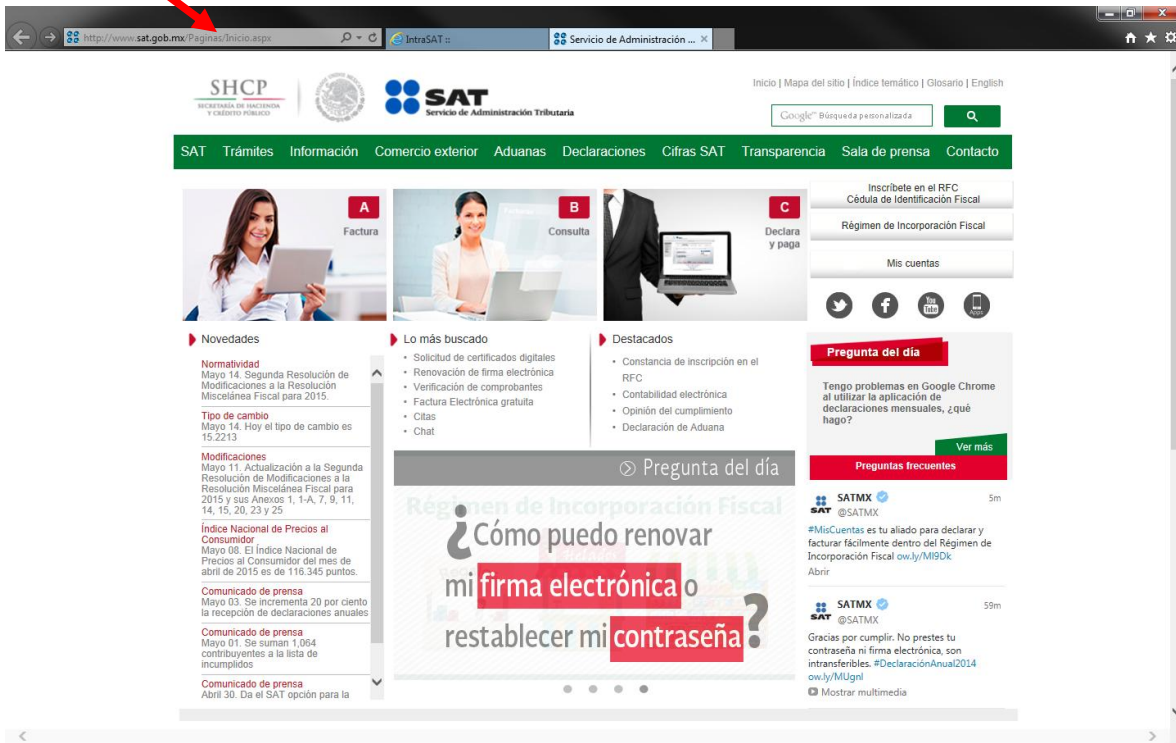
http://www.sat.gob.mx/Paginas/Inicio.aspx
IntraSAT ::
Servicio de Administración ...

SHCP
SECRETARÍA DE HACIENDA Y CRÉDITO PÚBLICO
SAT
Servicio de Administración Tributaria

Inicio | Mapa del sitio | Índice temático | Glosario | English
Google™ Búsqueda personalizada

SAT Trámites Información Comercio exterior Aduanas Declaraciones Cifras SAT Transparencia Sala de prensa Contacto

A
Factura
B
Consulta
C
Declara y paga

Inscríbete en el RFC
Cédula de Identificación Fiscal
Régimen de Incorporación Fiscal
Mis cuentas

Novedades
Normatividad
Mayo 14. Segunda Resolución de Modificaciones a la Resolución Miscelánea Fiscal para 2015.
Tipo de cambio
Mayo 14. Hoy el tipo de cambio es 15.2213
Modificaciones
Mayo 11. Actualización a la Segunda Resolución de Modificaciones a la Resolución Miscelánea Fiscal para 2015 y sus Anexos 1, 1-A, 7, 9, 11, 14, 15, 20, 23 y 25
Índice Nacional de Precios al Consumidor
Mayo 08. El Índice Nacional de Precios al Consumidor del mes de abril de 2015 es de 116.345 puntos.
Comunicado de prensa
Mayo 03. Se incrementa 20 por ciento la recepción de declaraciones anuales
Comunicado de prensa
Mayo 01. Se suman 1,064 contribuyentes a la lista de incumplidos
Comunicado de prensa
Abril 30. Da el SAT opción para la

Lo más buscado
Solicitud de certificados digitales
Renovación de firma electrónica
Verificación de comprobantes
Factura Electrónica gratuita
Citas
Chat

Destacados
Constancia de inscripción en el RFC
Contabilidad electrónica
Opinión del cumplimiento
Declaración de Aduana

Pregunta del día
Régimen de Incorporación Fiscal
¿Cómo puedo renovar mi firma electrónica o restablecer mi contraseña?

Pregunta del día
Tengo problemas en Google Chrome al utilizar la aplicación de declaraciones mensuales, ¿qué hago?
Ver más
Preguntas frecuentes

SATMX @SATMX 5m
#MisCuentas es tu aliado para declarar y facturar fácilmente dentro del Régimen de Incorporación Fiscal ow.ly/MI9Dk
Abrir

SATMX @SATMX 59m
Gracias por cumplir. No prestes tu contraseña ni firma electrónica, son intransferibles. #DeclaraciónAnual2014 ow.ly/MUgnl
Mostrar multimedia